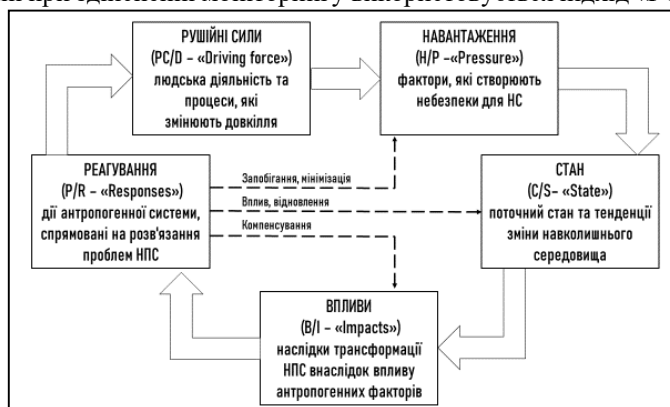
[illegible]

РУШІЙНІ СИЛИ
(PC/D – «Driving force»)
людська діяльність та процеси, які змінюють довкілля

НАВАНТАЖЕННЯ
(H/P –«Pressure»)
фактори, які створюють небезпеки для НС

РЕАГУВАННЯ
(P/R – «Responses»)
дії антропогенної системи, спрямовані на розв'язання проблем НПС

Запобігання, мінімізація

Вплив, відновлення

Компенсування

СТАН
(C/S– «State»)
поточний стан та тенденції зміни навколишнього середовища

ВПЛИВИ
(B/I – «Impacts»)
наслідки трансформації НПС внаслідок впливу антропогенних факторів